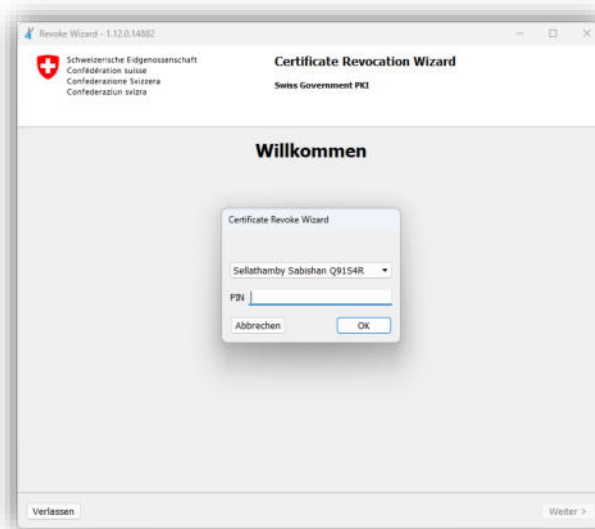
Revoke Wizard - 1.12.0.14882

Schweizerische Eidgenossenschaft
Confédération suisse
Confederazione Svizzera
Confederaziun svizra

Certificate Revocation Wizard

Swiss Government PKI

Willkommen

Certificate Revoke Wizard

Sellathamby Sabishan Q9154R

PIN

Abbrechen

OK

Verlassen

Weiter >